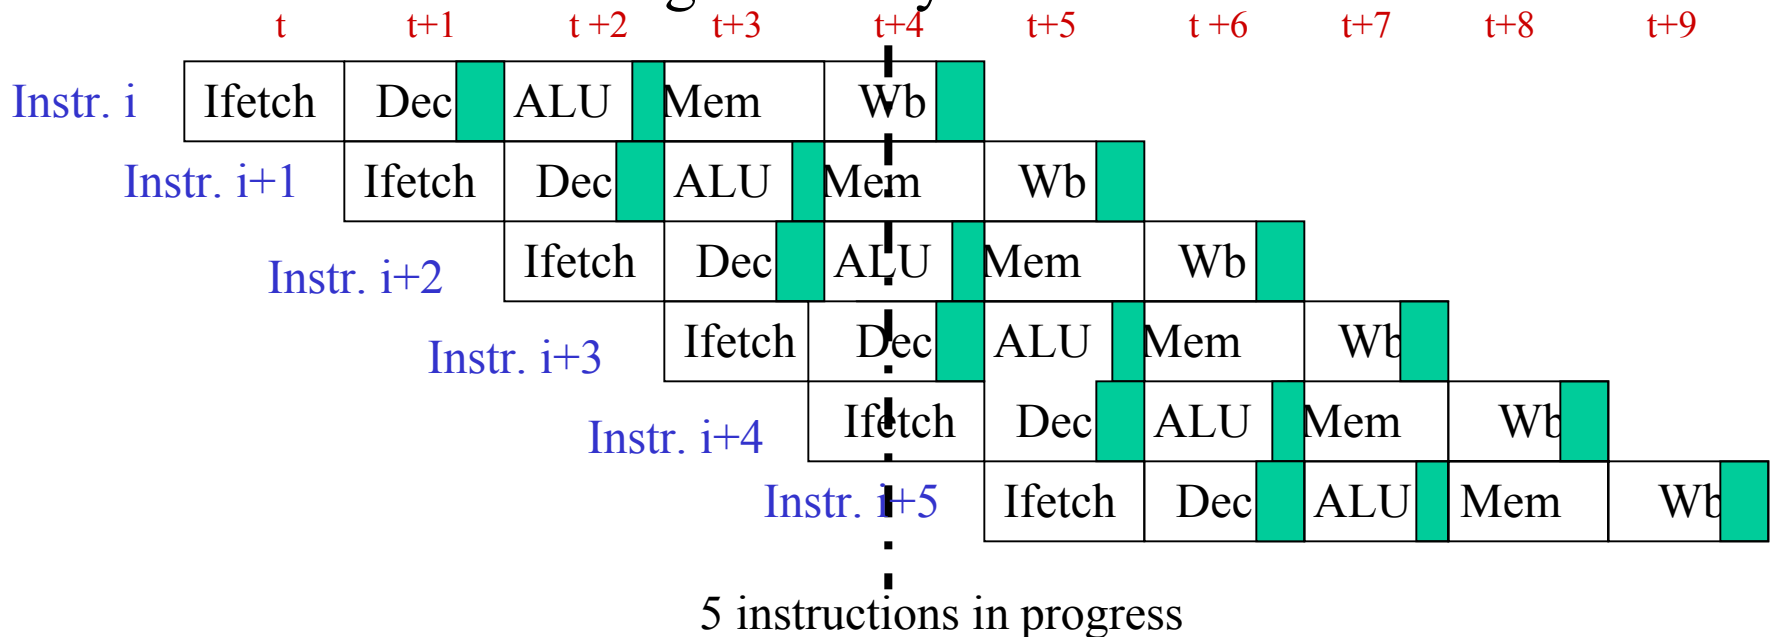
t t+1 t +2 t+3 t+4 t+5 t +6 t+7 t+8 t+9

Instr. i Ifetch Dec ALU Mem Wb

Instr. i+1 Ifetch Dec ALU Mem Wb

Instr. i+2 Ifetch Dec ALU Mem Wb

Instr. i+3 Ifetch Dec ALU Mem Wb

Instr. i+4 Ifetch Dec ALU Mem Wb

Instr. i+5 Ifetch Dec ALU Mem Wb

5 instructions in progress